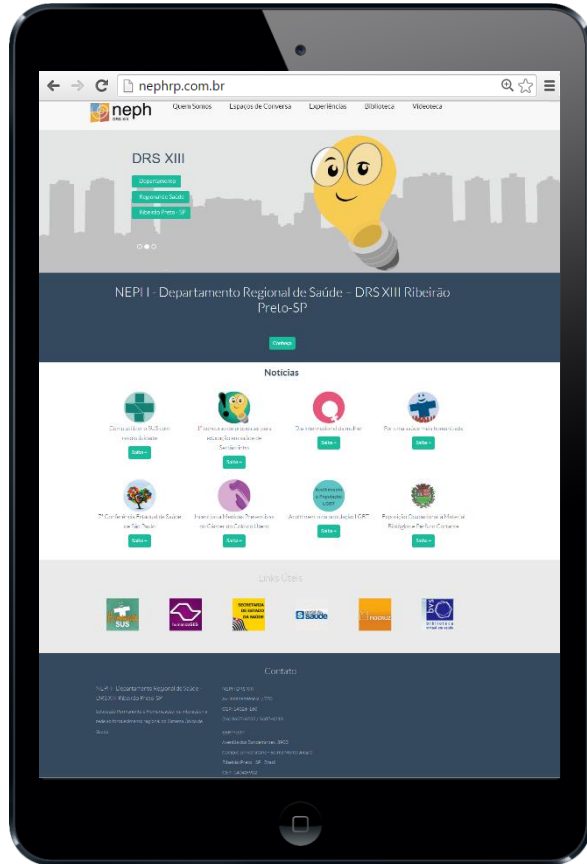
nephrp.com.br

neph

Quem Somos Espaços de Conversa Experiências Biblioteca Videoteca

DRS XIII

Departamento

Regional de Saúde

Ribeirão Preto - SP

NEPH - Departamento Regional de Saúde - DRS XIII Ribeirão Preto-SP

Conheça

Notícias

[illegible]

Saiba +

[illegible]

Saiba +

Dia Internacional da Mulher

Saiba +

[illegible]

Saiba +

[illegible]

Saiba +

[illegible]

Saiba +

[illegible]

Saiba +

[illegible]

Saiba +

Links Úteis

SUS

SECRETARIA DA SAÚDE

Saúde

bvs

Contato

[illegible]